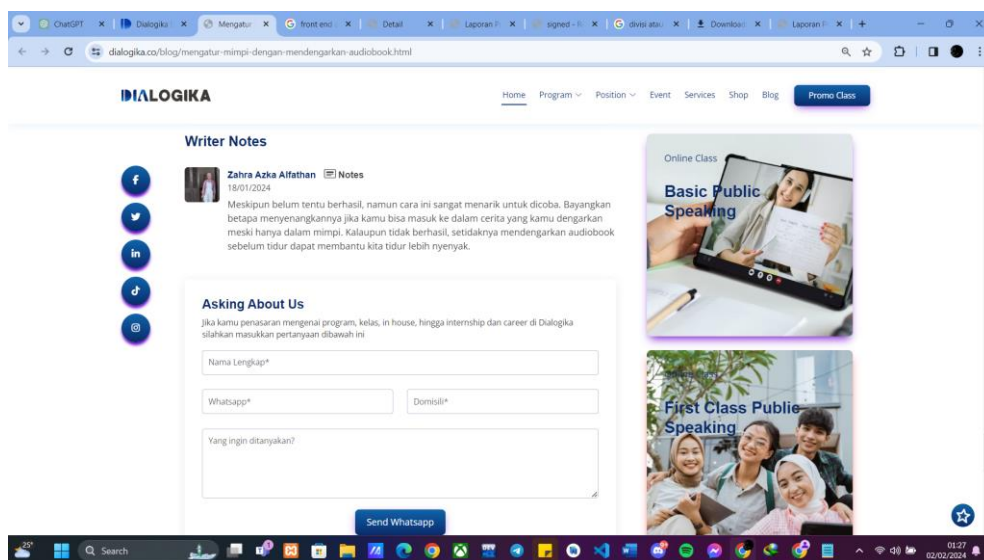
ChatGPT × | Dialogika × | Mengatur × | front end × | Detail × | Laporan P × | signed - × | divisi atau × | Download × | Laporan P × | +

dialogika.co/blog/mengatur-mimpi-dengan-mendengarkan-audiobook.html

DIALOGIKA

Home Program Position Event Services Shop Blog Promo Class

Writer Notes

Zahra Azka Alfathan Notes
18/01/2024
Meskipun belum tentu berhasil, namun cara ini sangat menarik untuk dicoba. Bayangkan betapa menyenangkannya jika kamu bisa masuk ke dalam cerita yang kamu dengarkan meski hanya dalam mimpi. Kalaupun tidak berhasil, setidaknya mendengarkan audiobook sebelum tidur dapat membantu kita tidur lebih nyenyak.

Asking About Us
Jika kamu penasaran mengenai program, kelas, in house, hingga internship dan career di Dialogika silahkan masukkan pertanyaan dibawah ini

Nama Lengkap*

Whatsapp*

Domisili*

Yang ingin ditanyakan?

Send Whatsapp

Online Class
Basic Public Speaking

First Class Public Speaking

25°
Search

01:27
02/02/2024